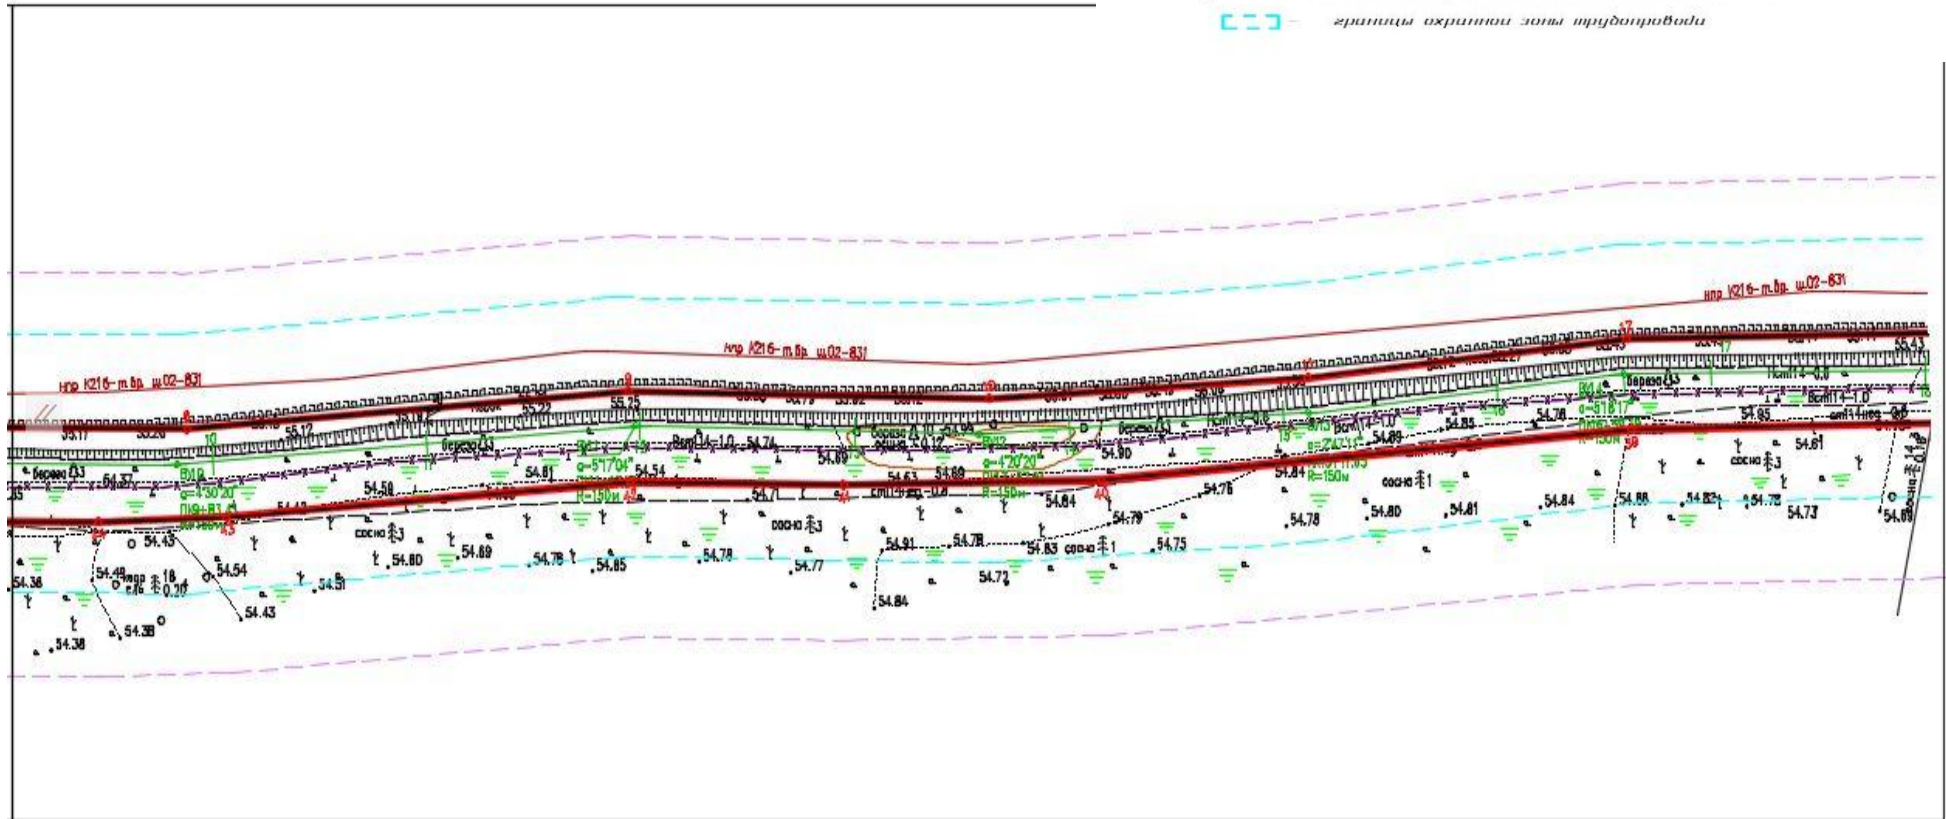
границы охранной зоны трубопровода

нпр К216-т.бр. ш02-831

нпр К216-т.бр. ш02-831

нпр К216-т.бр. ш02-831

55.17 55.20 55.12 55.22 55.25 55.43

береза 3 береза 3 береза 3 береза 3 береза 3

ВУ10 а=4°30'20" ПК9+83.67 R=150м

ВУ11 а=5°17'04" R=150м

ВУ12 а=4°20'20" R=150м

ВУ13 а=2°47'11" R=150м

ВУ14 а=6°18'17" R=150м

54.37 54.50 54.74 54.81 54.54 54.69 54.63 54.89 54.90 54.89 54.85 54.78 54.95 54.61 54.71 54.84 54.79 54.76 54.84 54.78 54.80 54.81 54.84 54.88 54.82 54.78 54.73 54.69

сосна 3 сосна 3 сосна 1 сосна 1 сосна 3

54.43 54.48 54.54 54.80 54.89 54.78 54.85 54.78 54.77 54.91 54.78 54.83 54.75 54.72 54.51 54.43 54.38 54.38 54.36 54.84

ель 18 0.20